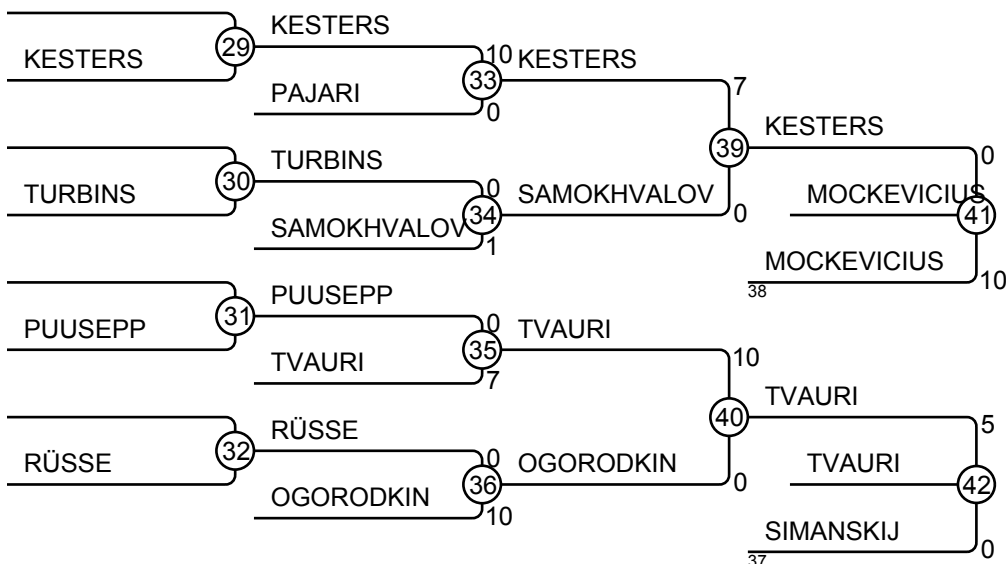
KESTERS
29
KESTERS
10
33
KESTERS
PAJARI
0
7
39
KESTERS
TURBINS
30
TURBINS
0
34
SAMOKHVALOV
SAMOKHVALOV
1
0
0
MOCKEVICIUS
41
MOCKEVICIUS
38
10
PUUSEPP
31
PUUSEPP
0
35
TVAURI
TVAURI
7
10
40
TVAURI
RÜSSE
32
RÜSSE
0
36
OGORODKIN
OGORODKIN
10
0
5
TVAURI
42
SIMANSKIJ
37
0